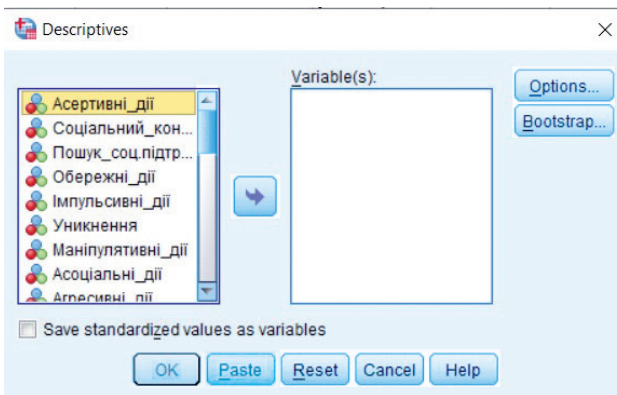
Descriptives

Асертивні_дії
Соціальний_кон...
Пошук_соц.підтр...
Обережні_дії
Імпульсивні_дії
Уникнення
Маніпулятивні_дії
Асоціальні_дії
Агресивні_дії

Variable(s):

Options...
Bootstrap...

Save standardized values as variables

OK Paste Reset Cancel Help